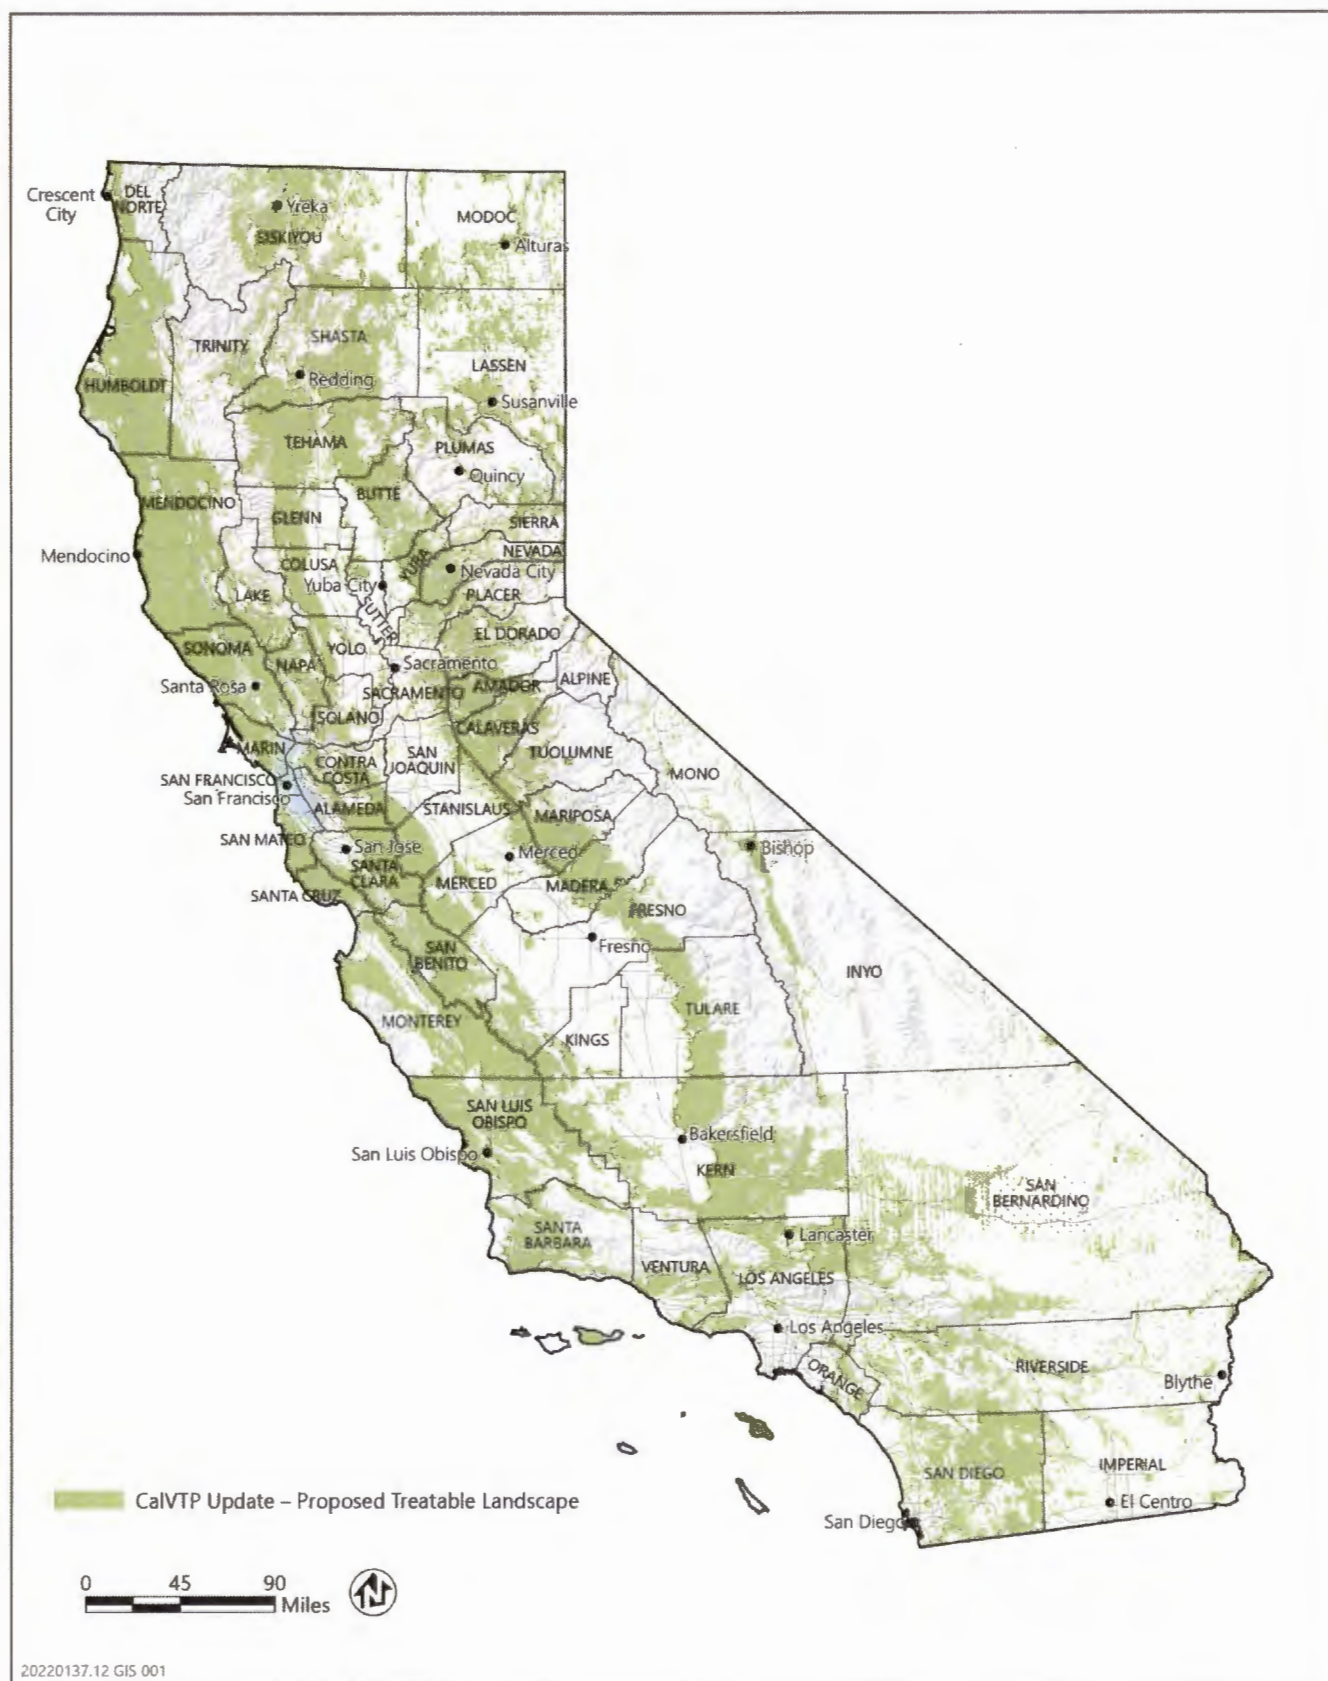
Crescent City
DEL NORTE
Yreka
SISKIYOU
MODOC
Alturas
SHASTA
TRINITY
LASSEN
HUMBOLDT
Redding
Susanville
TEHAMA
PLUMAS
Quincy
BUTTE
MENDOCINO
GLENN
SIERRA
NEVADA
Mendocino
COLUSA
YUBA
Nevada City
LAKE
Yuba City
SUTTER
PLACER
EL DORADO
SONOMA
NAPA
YOLO
Sacramento
Santa Rosa
SACRAMENTO
AMADOR
ALPINE
SOLANO
CALAVERAS
MARIN
TUOLUMNE
SAN JOAQUIN
CONTRA COSTA
MONO
SAN FRANCISCO
San Francisco
ALAMEDA
STANISLAUS
MARIPOSA
SAN MATEO
San Jose
Merced
Bishop
SANTA CLARA
MERCED
MADERA
SANTA CRUZ
FRESNO
Fresno
SAN BENITO
INYO
MONTEREY
TULARE
KINGS
SAN LUIS OBISPO
Bakersfield
San Luis Obispo
KERN
SAN BERNARDINO
SANTA BARBARA
Lancaster
VENTURA
LOS ANGELES
Los Angeles
ORANGE
RIVERSIDE
Blythe
SAN DIEGO
IMPERIAL
El Centro
San Diego

CalVTP Update – Proposed Treatable Landscape

0 45 90
Miles

20220137.12 GIS 001